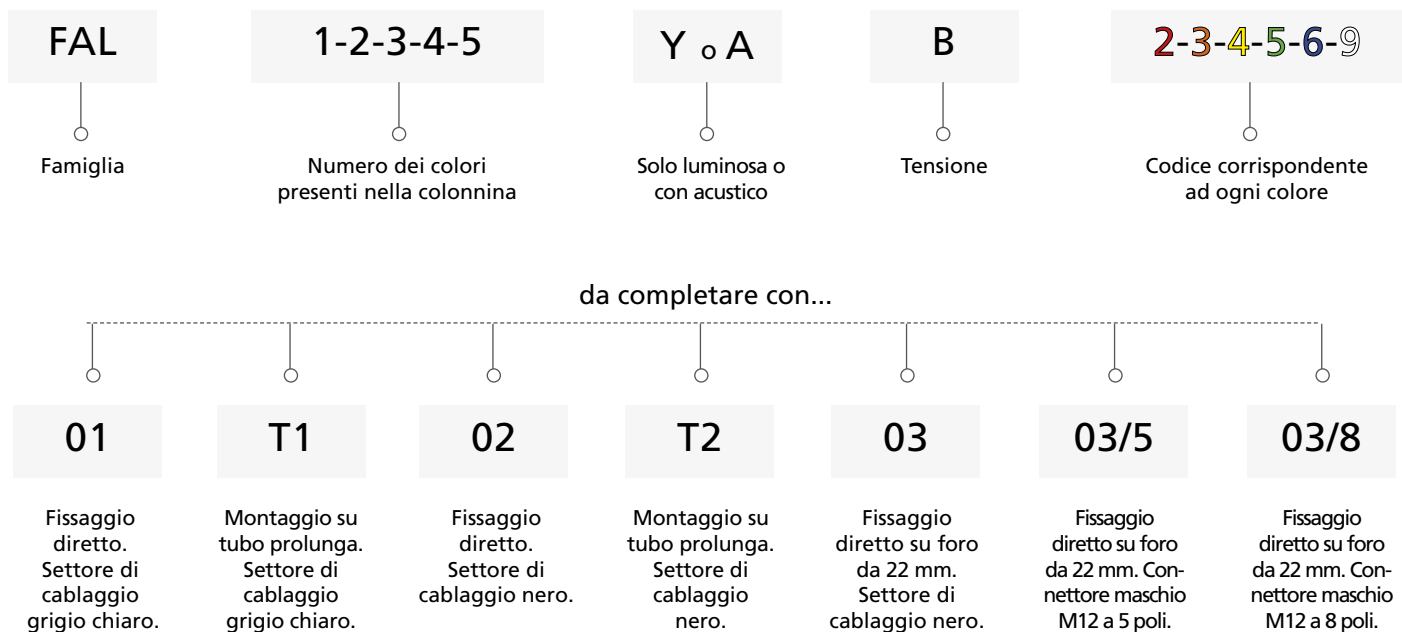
FAL

Famiglia

1-2-3-4-5

Numero dei colori presenti nella colonnina

Y o A

Solo luminosa o con acustico

B

Tensione

2-3-4-5-6-9

Codice corrispondente ad ogni colore

da completare con...

01

Fissaggio diretto. Settore di cablaggio grigio chiaro.

T1

Montaggio su tubo prolunga. Settore di cablaggio grigio chiaro.

02

Fissaggio diretto. Settore di cablaggio nero.

T2

Montaggio su tubo prolunga. Settore di cablaggio nero.

03

Fissaggio diretto su foro da 22 mm. Settore di cablaggio nero.

03/5

Fissaggio diretto su foro da 22 mm. Connettore maschio M12 a 5 poli.

03/8

Fissaggio diretto su foro da 22 mm. Connettore maschio M12 a 8 poli.